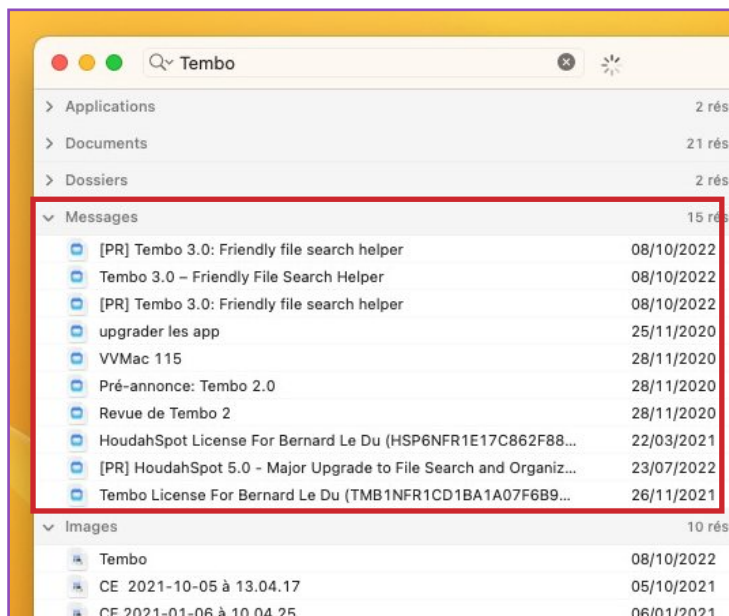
Tembo

Applications 2 rés

Documents 21 rés

Dossiers 2 rés

Messages 15 rés

[PR] Tembo 3.0: Friendly file search helper 08/10/2022
Tembo 3.0 – Friendly File Search Helper 08/10/2022
[PR] Tembo 3.0: Friendly file search helper 08/10/2022
upgrader les app 25/11/2020
VVMac 115 28/11/2020
Pré-annonce: Tembo 2.0 28/11/2020
Revue de Tembo 2 28/11/2020
HoudahSpot License For Bernard Le Du (HSP6NFR1E17C862F88... 22/03/2021
[PR] HoudahSpot 5.0 - Major Upgrade to File Search and Organiz... 23/07/2022
Tembo License For Bernard Le Du (TMB1NFR1CD1BA1A07F6B9... 26/11/2021

Images 10 rés

Tembo 08/10/2022
CE 2021-10-05 à 13.04.17 05/10/2021
CE 2021-01-06 à 10.04.25 06/01/2021